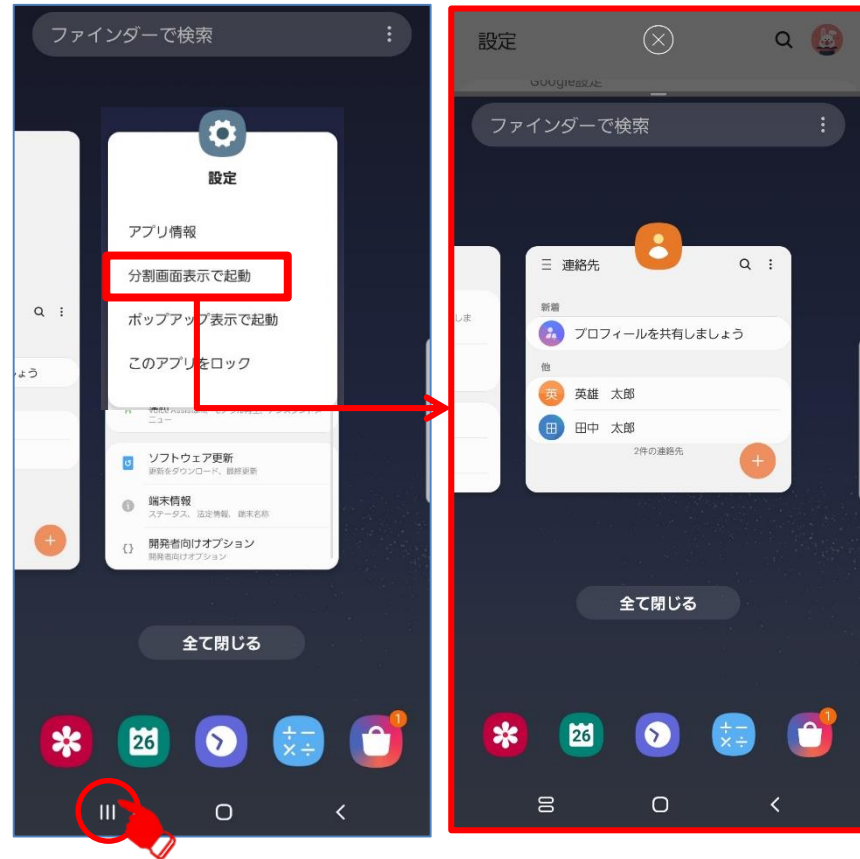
ファインダーで検索

設定

アプリ情報

分割画面表示で起動

ポップアップ表示で起動

このアプリをロック

ソフトウェア更新
更新をダウンロード、最終更新

端末情報
ステータス、法定情報、端末名称

開発者向けオプション
開発者向けオプション

全て閉じる

26

設定

Google設定

ファインダーで検索

連絡先

新着

プロフィールを共有しましょう

他

英雄　太郎

田中　太郎

2件の連絡先

全て閉じる

26